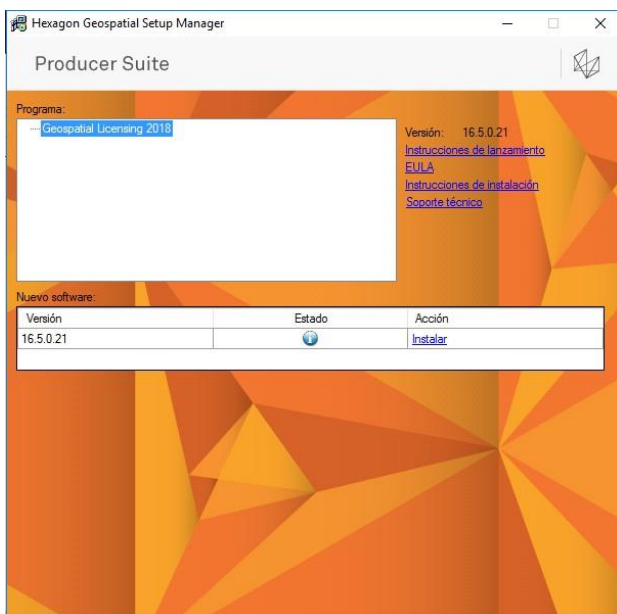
Hexagon Geospatial Setup Manager

Producer Suite

Programa:

Geospatial Licensing 2018

Versión: 16.5.0.21
Instrucciones de lanzamiento
EULA
Instrucciones de instalación
Soporte técnico

Nuevo software:

| Versión | Estado | Acción |
|---|---|---|
| 16.5.0.21 | | Instalar |